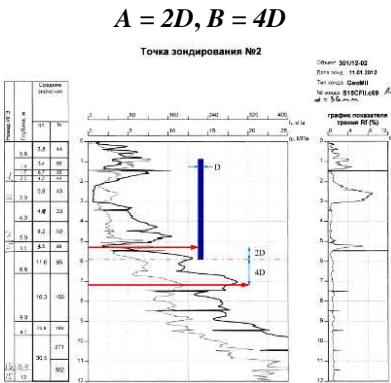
$A = 2D, B = 4D$

Точка зондирования №2

Объект 301/12-02
Дата зонд. 11.01.2013
Тип зонда: GeoMil
№ иниц: S10CFIIc69 $A_{..}$
$d = 36мм$

Номер ИГЭ

Глубина, м

Среднее значение

$q_c$ | $f_s$

3,5 | 64
5,4 | 88
6,7 | 32
4,2 | 26
0,8 | 49
4,9 | 33
8,2 | 52
5,9 | 56
4,5 | 36
11,0 | 90
16,3 | 109
21,9 | 184
271
30,5 | 382

0,8
1,4
1,7
2,1
2,8
3,3
3,9
5,0
5,5
6,9
9,9
10,5
11,4
12

0 | 80 | 160 | 240 | 320 | 400
0 | 5 | 10 | 15 | 20 | 25

$f_s$, кПа
$q_c$, МПа

D
2D
4D

график показателя трения Rf (%)

0 | 2 | 4 | 6 | 8 | 10

1 2 3 4 5 6 7 8 9 10 11 12